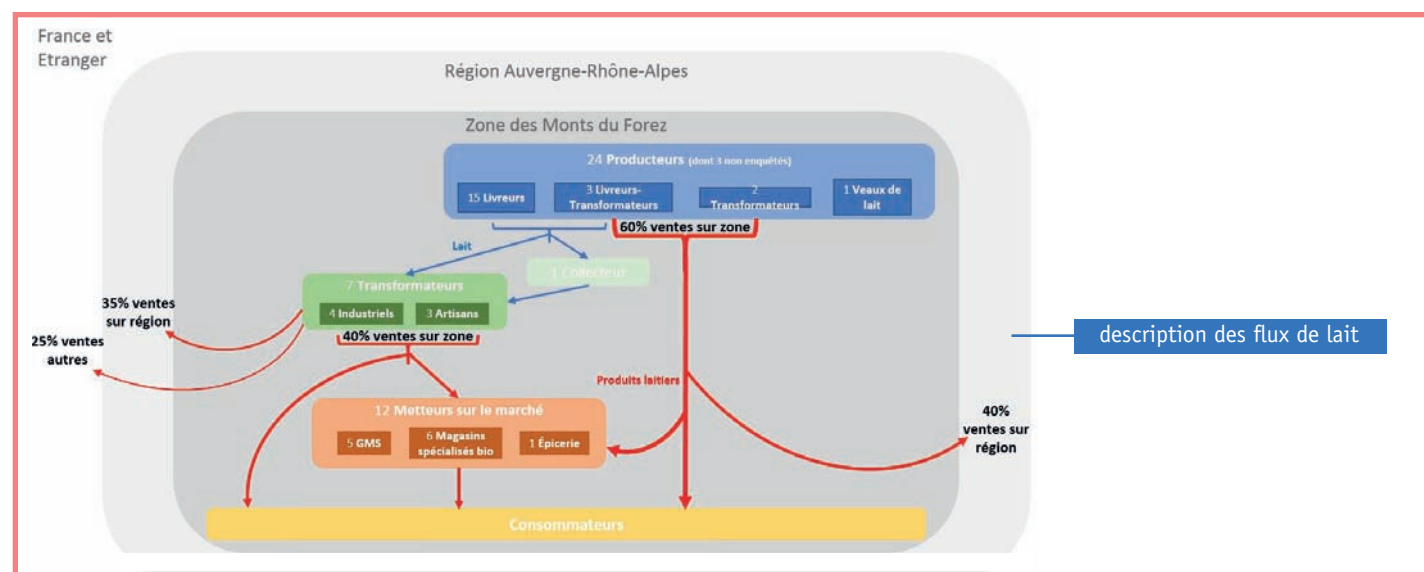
France et Etranger

Région Auvergne-Rhône-Alpes

Zone des Monts du Forez

24 Producteurs (dont 3 non enquêtés)

15 Livreurs

3 Livreurs-Transformateurs

2 Transformateurs

1 Veaux de lait

60% ventes sur zone

Lait

1 Collecteur

7 Transformateurs

4 Industriels

3 Artisans

40% ventes sur zone

35% ventes sur région

25% ventes autres

Produits laitiers

12 Metteurs sur le marché

5 GMS

6 Magasins spécialisés bio

1 Épicerie

40% ventes sur région

Consommateurs

description des flux de lait